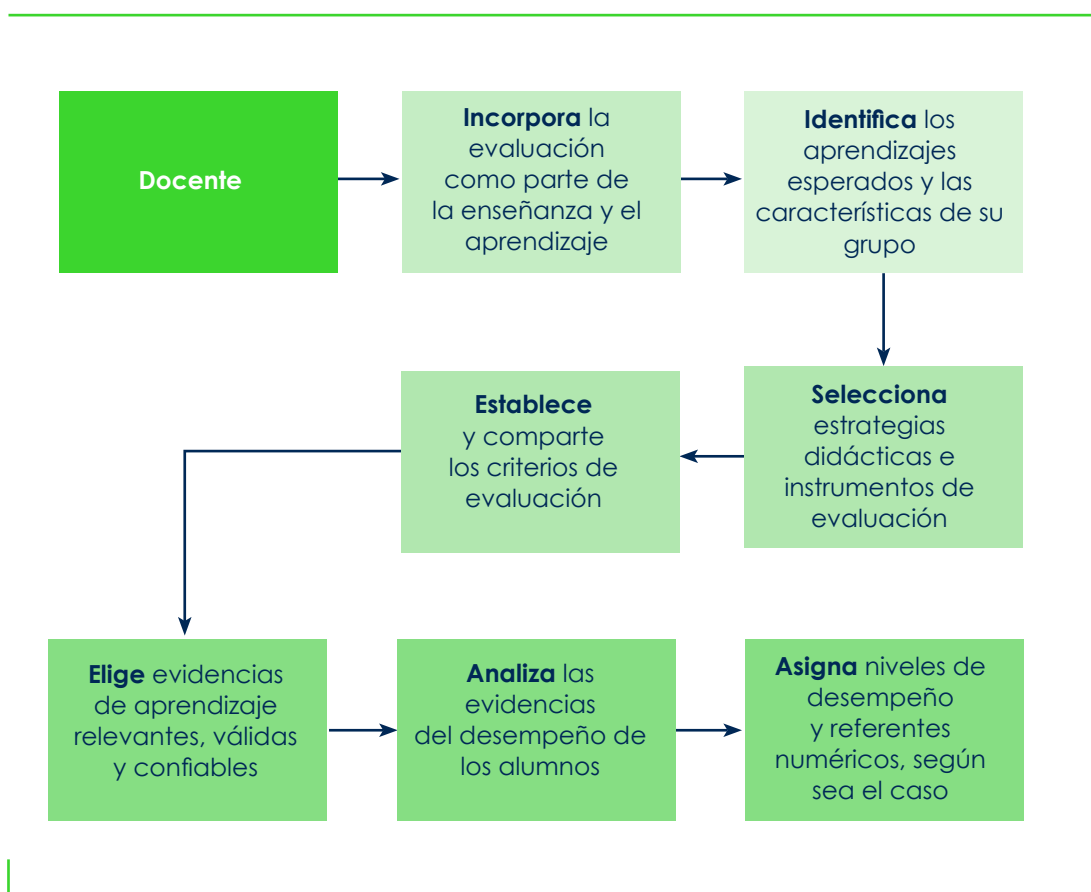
Docente

Incorpora la evaluación como parte de la enseñanza y el aprendizaje

Identifica los aprendizajes esperados y las características de su grupo

Selecciona estrategias didácticas e instrumentos de evaluación

Establece y comparte los criterios de evaluación

Elige evidencias de aprendizaje relevantes, válidas y confiables

Analiza las evidencias del desempeño de los alumnos

Asigna niveles de desempeño y referentes numéricos, según sea el caso